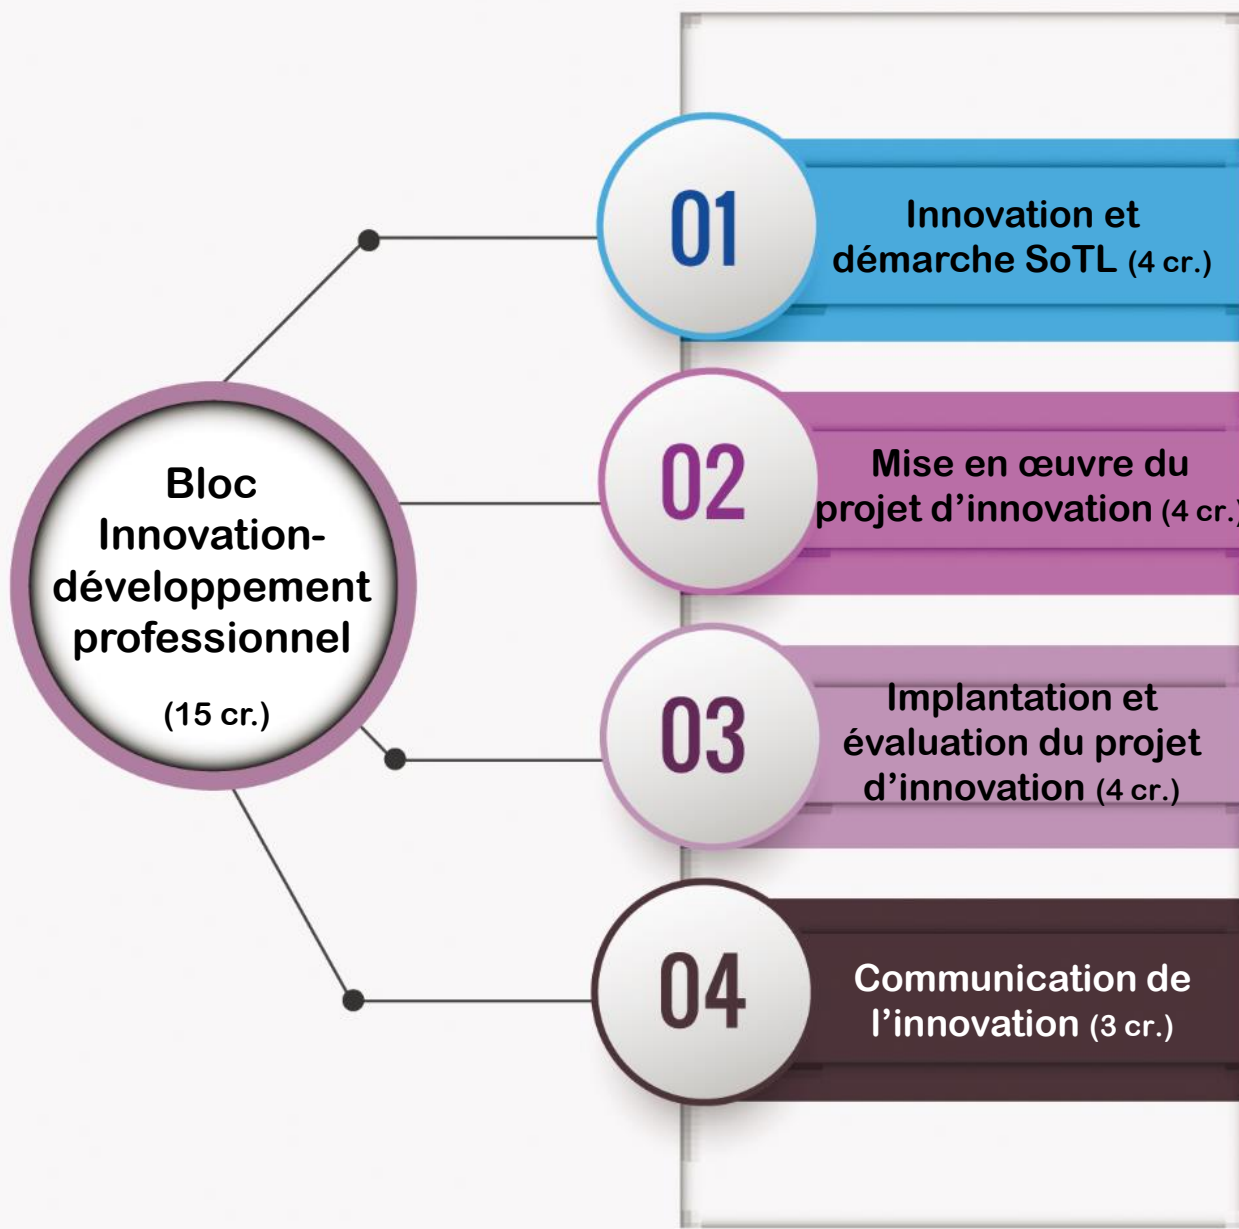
Bloc Innovation-développement professionnel

(15 cr.)

01

Innovation et démarche SoTL (4 cr.)

02

Mise en œuvre du projet d'innovation (4 cr.)

03

Implantation et évaluation du projet d'innovation (4 cr.)

04

Communication de l'innovation (3 cr.)